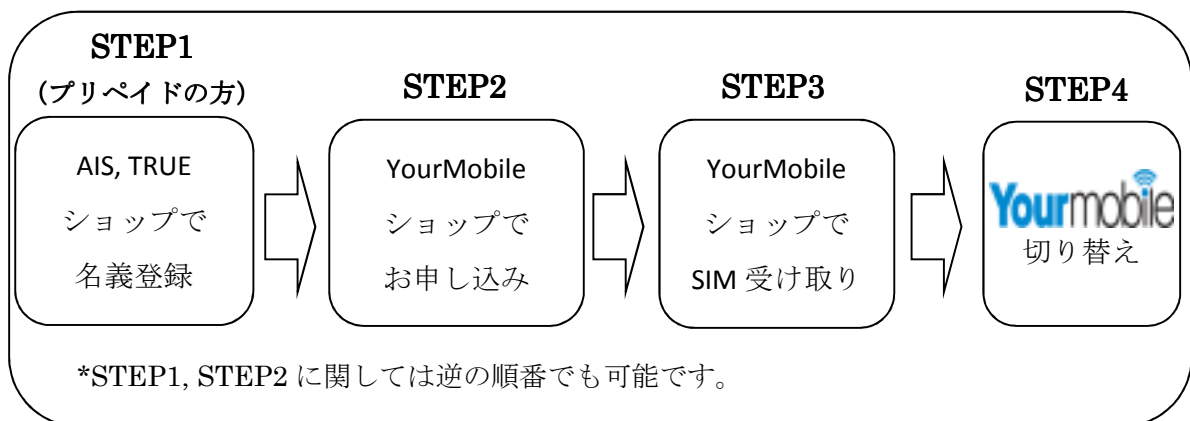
STEP1
(プリペイドの方)

AIS, TRUE
ショップで
名義登録

STEP2

YourMobile
ショップで
お申し込み

STEP3

YourMobile
ショップで
SIM 受け取り

STEP4

Yourmobile
切り替え

*STEP1, STEP2 に関しては逆の順番でも可能です。